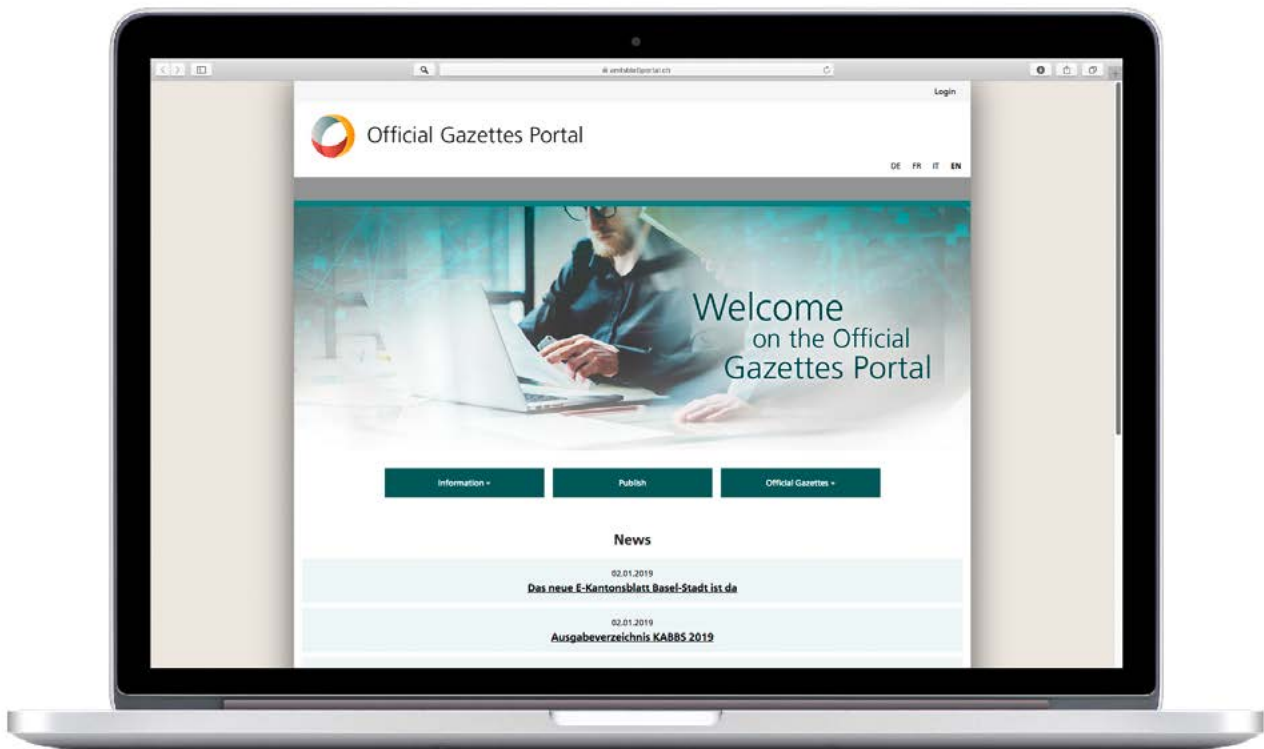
amtsblattportal.ch

Login

Official Gazettes Portal

DE FR IT EN

Welcome on the Official Gazettes Portal

Information

Publish

Official Gazettes

News

02.01.2019
Das neue E-Kantonsblatt Basel-Stadt ist da

02.01.2019
Ausgabeverzeichnis KABBS 2019